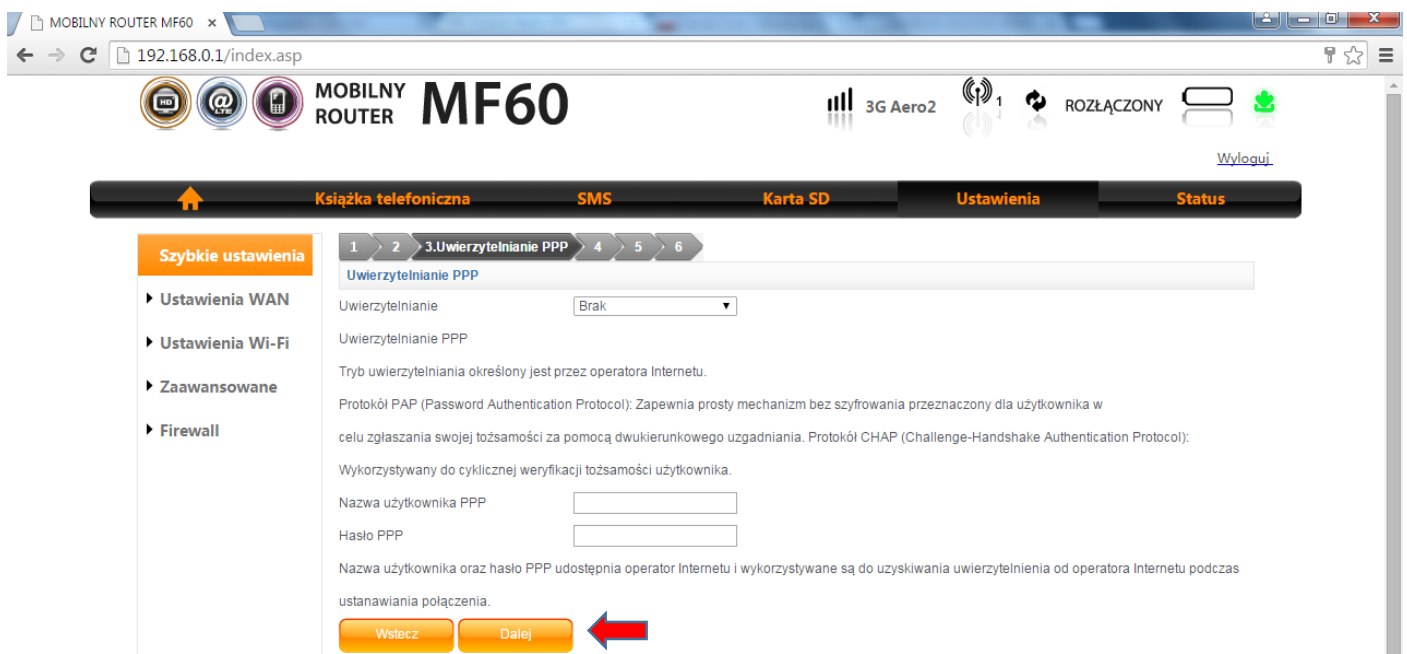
MOBILNY ROUTER MF60 ×

192.168.0.1/index.asp

MOBILNY ROUTER MF60

3G Aero2 1 ROZŁĄCZONY

Wyloguj

Książka telefoniczna SMS Karta SD Ustawienia Status

Szybkie ustawienia

Ustawienia WAN

Ustawienia Wi-Fi

Zaawansowane

Firewall

1 2 3.Uwierzytelnianie PPP 4 5 6

Uwierzytelnianie PPP

Uwierzytelnianie Brak

Uwierzytelnianie PPP

Tryb uwierzytelniania określony jest przez operatora Internetu.

Protokół PAP (Password Authentication Protocol): Zapewnia prosty mechanizm bez szyfrowania przeznaczony dla użytkownika w

celu zgłaszania swojej tożsamości za pomocą dwukierunkowego uzgadniania. Protokół CHAP (Challenge-Handshake Authentication Protocol):

Wykorzystywany do cyklicznej weryfikacji tożsamości użytkownika.

Nazwa użytkownika PPP

Hasło PPP

Nazwa użytkownika oraz hasło PPP udostępnia operator Internetu i wykorzystywane są do uzyskiwania uwierzytelnienia od operatora Internetu podczas

ustanawiania połączenia.

Wstecz Dalej